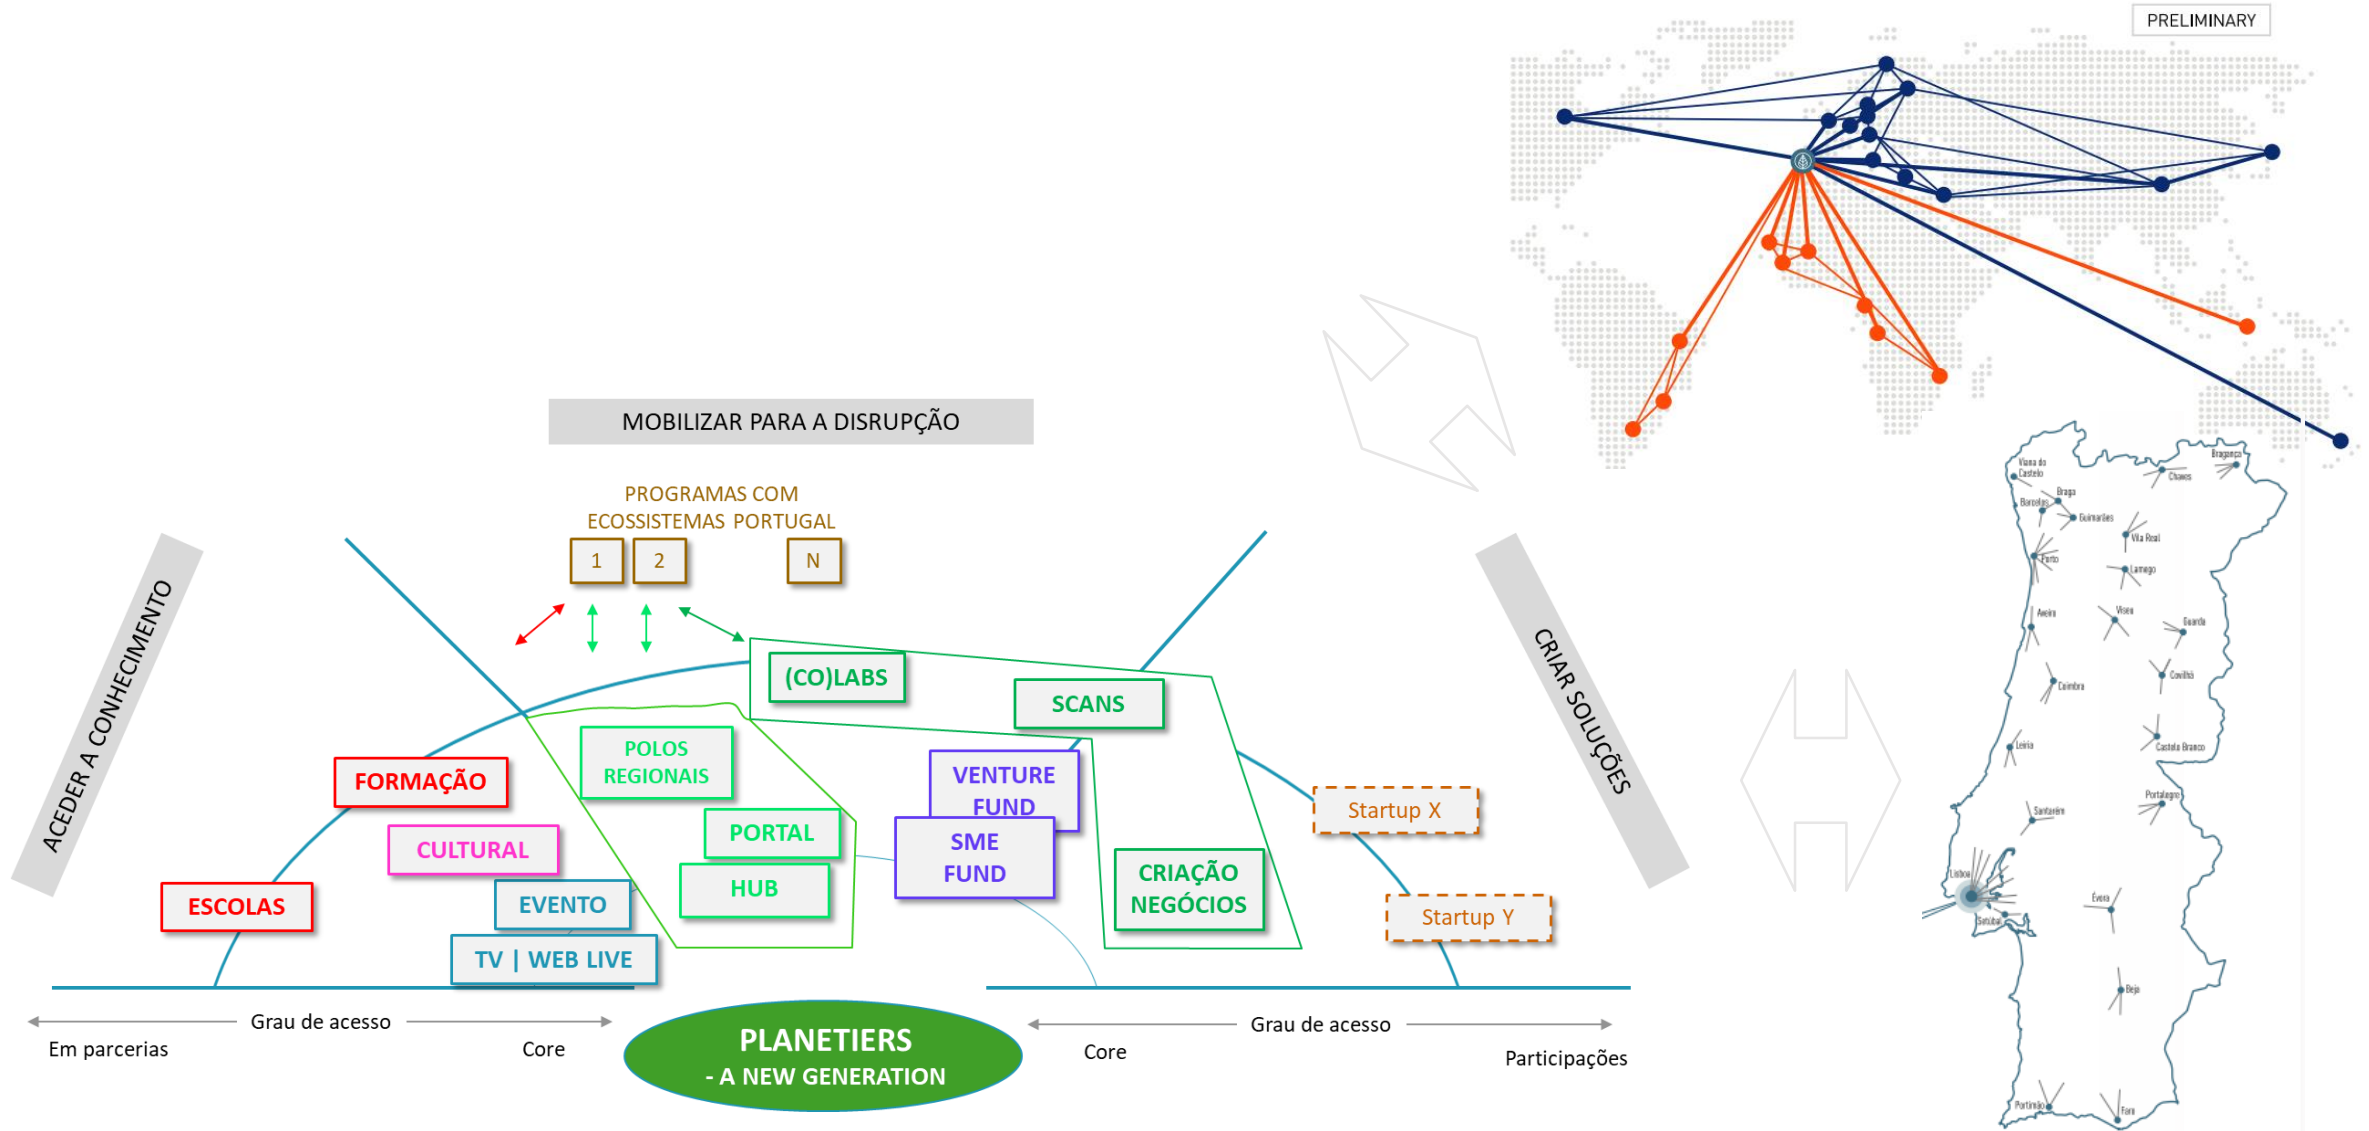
PRELIMINARY

MOBILIZAR PARA A DISRUPÇÃO

PROGRAMAS COM ECOSSISTEMAS PORTUGAL

1

2

N

ACEDER A CONHECIMENTO

CRIAR SOLUÇÕES

(CO)LABS

SCANS

POLOS REGIONAIS

FORMAÇÃO

VENTURE FUND

SME FUND

PORTAL

HUB

CULTURAL

ESCOLAS

EVENTO

TV | WEB LIVE

CRIAÇÃO NEGÓCIOS

Startup X

Startup Y

Grau de acesso

Em parcerias

Core

PLANETIERS
- A NEW GENERATION

Grau de acesso

Core

Participações

Viana do Castelo
Braga
Barcelos
Guimarães
Bragança
Chaves
Vila Real
Porto
Lamego
Aveiro
Viseu
Guarda
Covilhã
Coimbra
Leiria
Castelo Branco
Santarém
Portalegre
Lisboa
Setúbal
Évora
Beja
Portimão
Faro